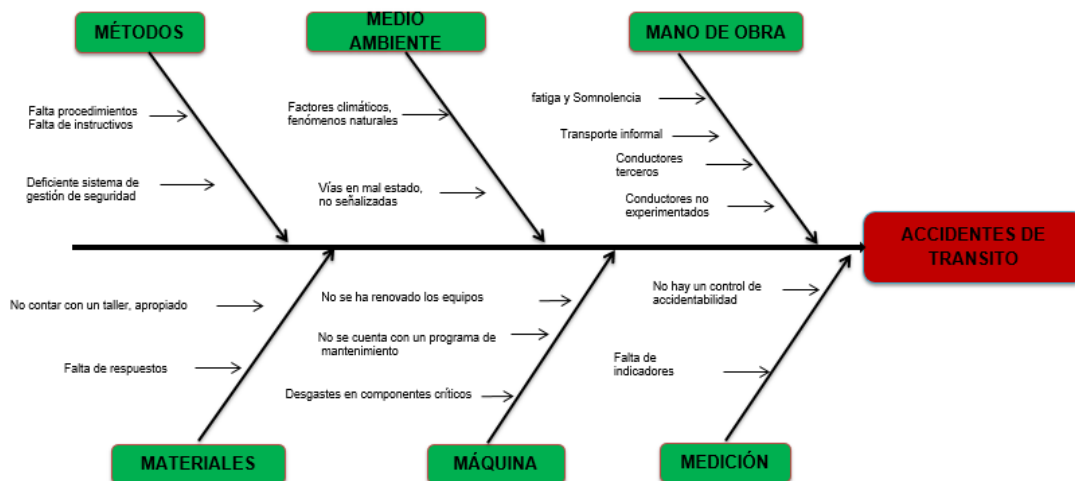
MÉTODOS

MEDIO AMBIENTE

MANO DE OBRA

Falta procedimientos
Falta de instructivos

Deficiente sistema de gestión de seguridad

Factores climáticos, fenómenos naturales

Vías en mal estado, no señalizadas

fatiga y Somnolencia

Transporte informal

Conductores terceros

Conductores no experimentados

ACCIDENTES DE TRANSITO

No contar con un taller, apropiado

Falta de respuestos

No se ha renovado los equipos

No se cuenta con un programa de mantenimiento

Desgastes en componentes críticos

No hay un control de accidentabilidad

Falta de indicadores

MATERIALES

MÁQUINA

MEDICIÓN